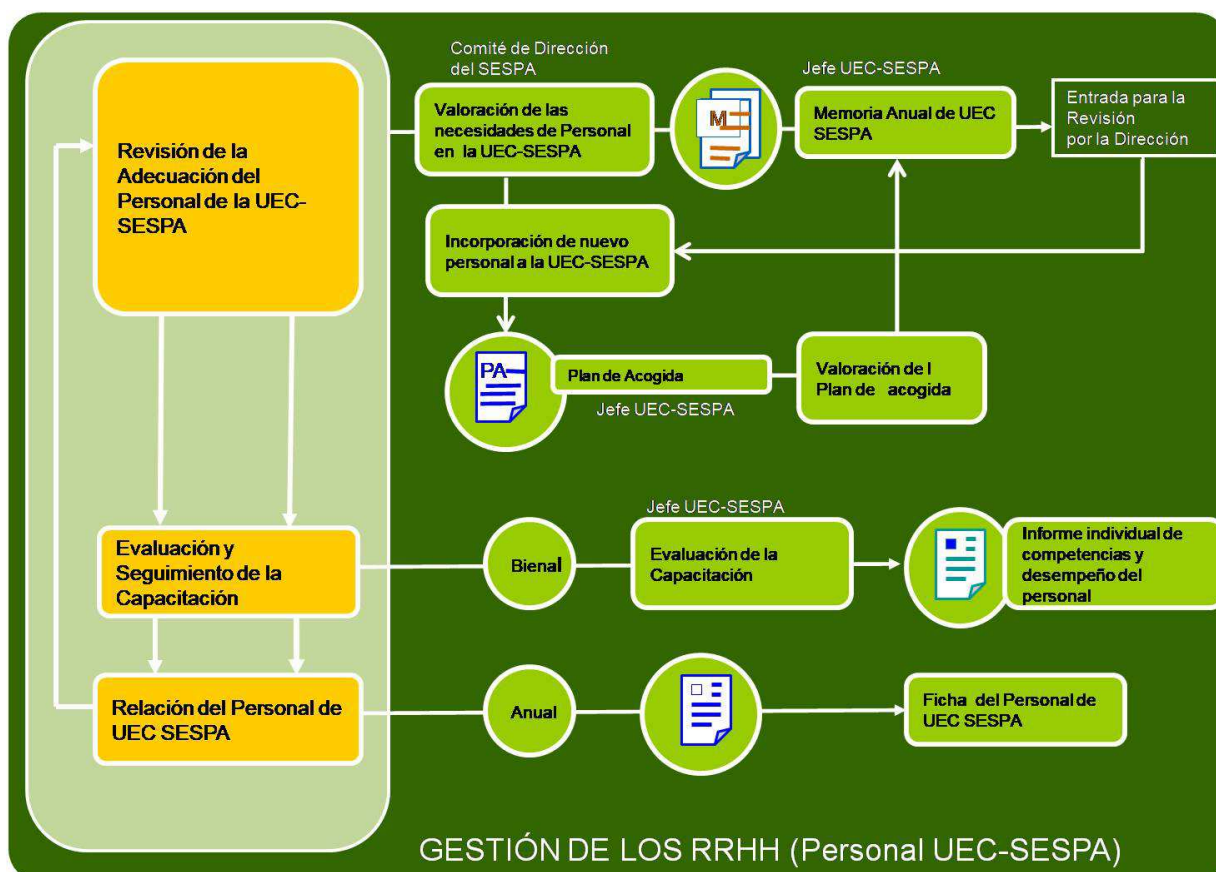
Revisión de la Adecuación del Personal de la UEC-SESPA

Comité de Dirección del SESPA

Valoración de las necesidades de Personal en la UEC-SESPA

M

Jefe UEC-SESPA

Memoria Anual de UEC SESPA

Entrada para la Revisión por la Dirección

Incorporación de nuevo personal a la UEC-SESPA

PA

Plan de Acogida

Jefe UEC-SESPA

Valoración de l Plan de acogida

Evaluación y Seguimiento de la Capacitación

Bienal

Jefe UEC-SESPA

Evaluación de la Capacitación

Informe individual de competencias y desempeño del personal

Relación del Personal de UEC SESPA

Anual

Ficha del Personal de UEC SESPA

GESTIÓN DE LOS RRHH (Personal UEC-SESPA)